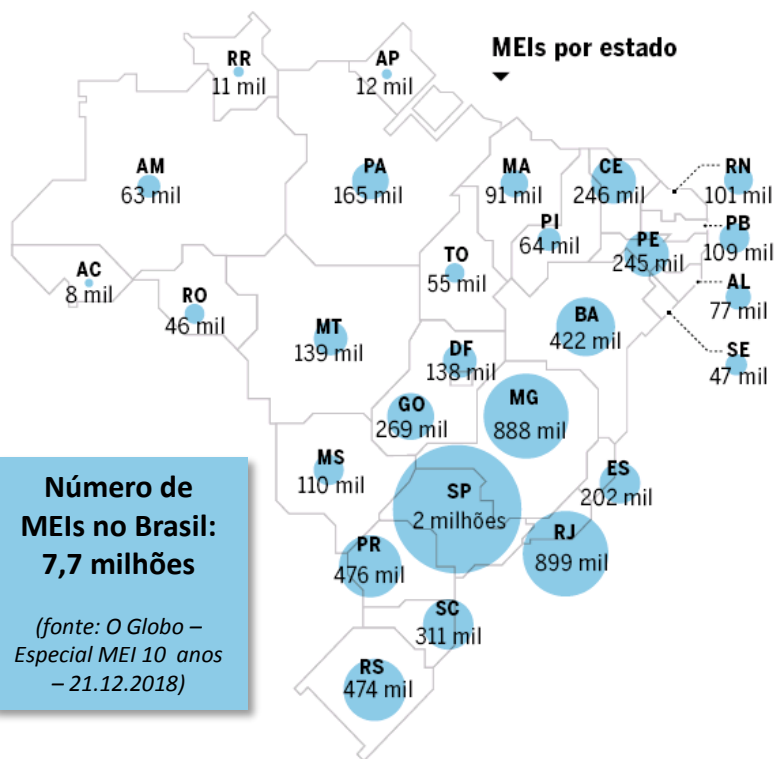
MEIs por estado

RR
11 mil

AP
12 mil

AM
63 mil

PA
165 mil

MA
91 mil

CE
246 mil

RN
101 mil

PB
109 mil

PI
64 mil

PE
245 mil

AC
8 mil

TO
55 mil

AL
77 mil

RO
46 mil

BA
422 mil

SE
47 mil

MT
139 mil

DF
138 mil

MG
888 mil

GO
269 mil

MS
110 mil

ES
202 mil

SP
2 milhões

RJ
899 mil

PR
476 mil

SC
311 mil

RS
474 mil

Número de MEIs no Brasil: 7,7 milhões

(fonte: O Globo – Especial MEI 10 anos – 21.12.2018)